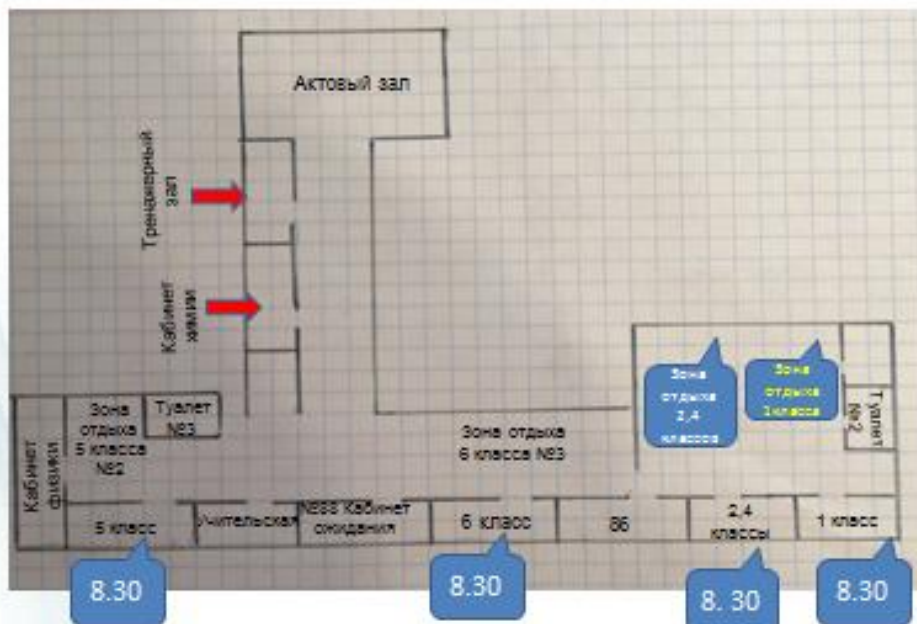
Актовый зал

Тренажерный зал

Кабинет химии

Кабинет физики

Зона отдыха 5 класса №2

Туалет №3

Зона отдыха 6 класса №3

Зона отдыха 2,4 классов

Зона отдыха 1класса

Туалет №2

5 класс

Учительская

№88 Кабинет ожидания

6 класс

86

2,4 классы

1 класс

8.30

8.30

8. 30

8.30